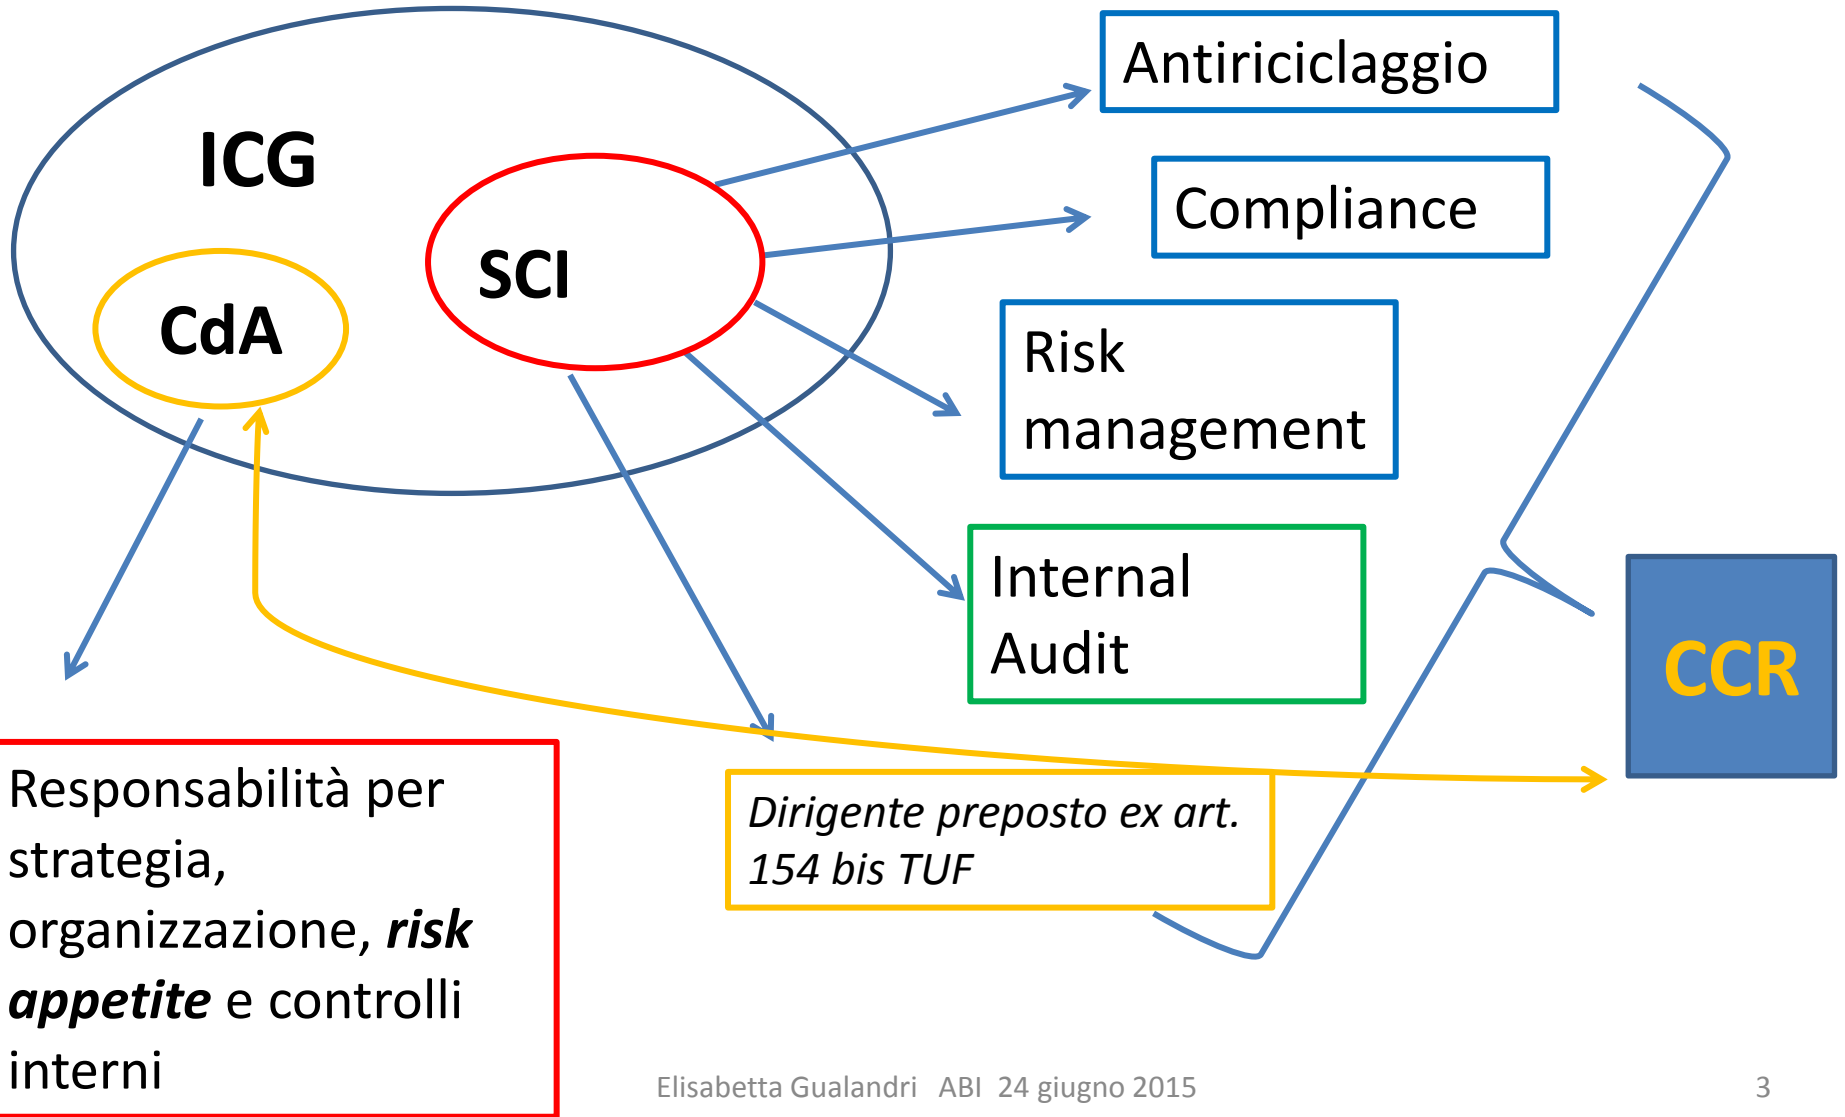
ICG

CdA

SCI

Antiriciclaggio

Compliance

Risk management

Internal Audit

CCR

Responsabilità per strategia, organizzazione, ***risk appetite*** e controlli interni

*Dirigente preposto ex art. 154 bis TUF*

Elisabetta Gualandri ABI 24 giugno 2015

3